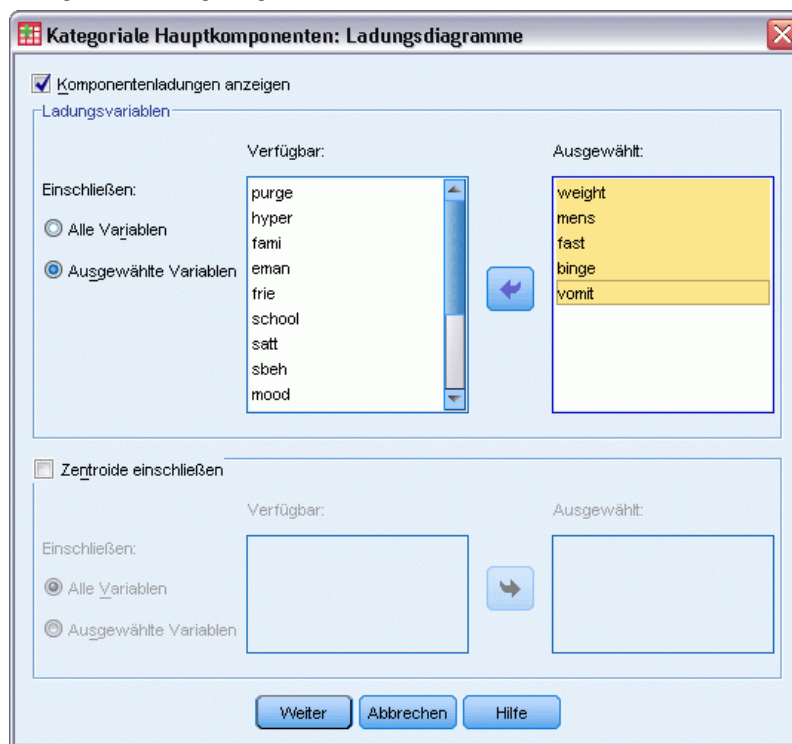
Kategoriale Hauptkomponenten: Ladungsdiagramme

Komponentenladungen anzeigen

Ladungsvariablen

Verfügbar:

Ausgewählt:

Einschließen:

Alle Variablen

Ausgewählte Variablen

purge
hyper
fami
eman
frie
school
satt
sbeh
mood

weight
mens
fast
binge
vomit

Zentroide einschließen

Verfügbar:

Ausgewählt:

Einschließen:

Alle Variablen

Ausgewählte Variablen

Weiter Abbrechen Hilfe